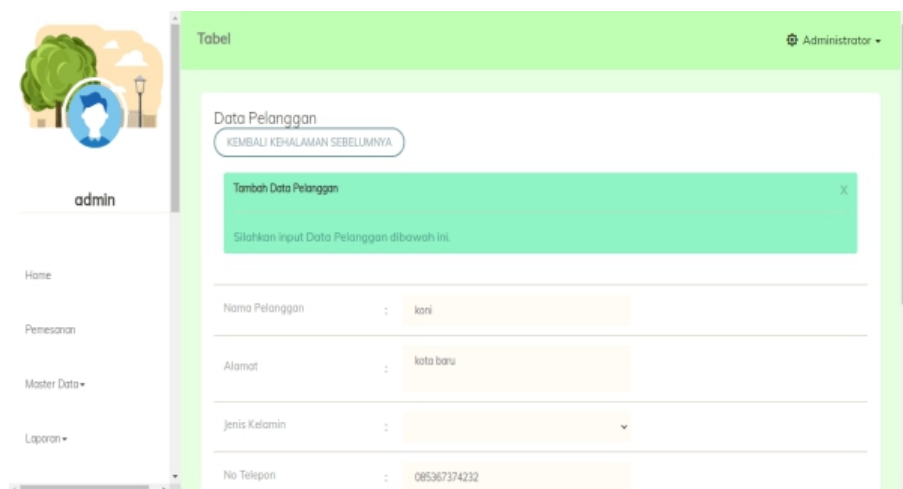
admin

Home

Pemesanan

Master Data ▾

Laporan ▾

Tabel

Administrator ▾

Data Pelanggan

KEMBALI KEHALAMAN SEBELUMNYA

Tambah Data Pelanggan

X

Silahkan input Data Pelanggan dibawah ini.

Nama Pelanggan : koni

Alamat : kota baru

Jenis Kelamin :

No Telepon : 085367374232